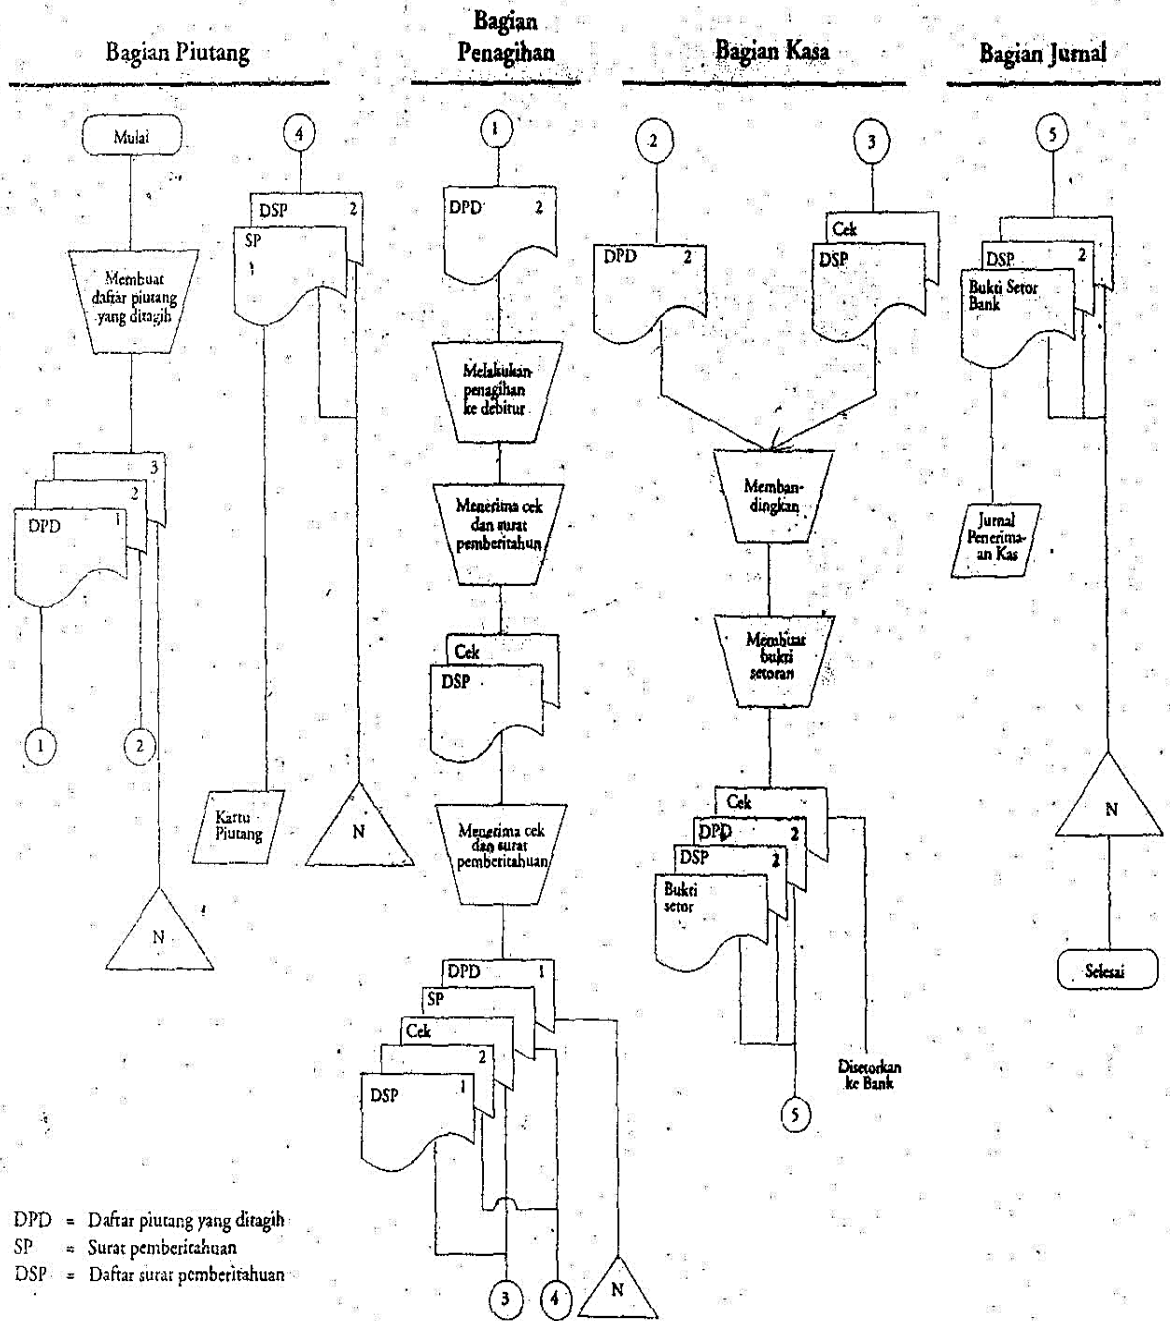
Bagian Piutang

Bagian Penagihan

Bagian Kasa

Bagian Jurnal

Mulai

Membuat daftar piutang yang ditagih

3
2
DPD 1

1
2
N

4

DSP 2
SP

Kartu Piutang

N

1

DPD 2

Melakukan penagihan ke debitur

Menerima cek dan surat pemberitahun

Cek
DSP

Menerima cek dan surat pemberitahuan

DPD 1
SP
Cek
2
DSP 1

3
4
N

2

DPD 2

3

Cek
DSP

Memban-dingkan

Membuat bukti setoran

Cek
DPD 2
DSP 2
Bukti setor

Disetorkan ke Bank

5

5

DSP 2
Bukti Setor Bank

Jurnal Penerima-an Kas

N

Selesai

DPD = Daftar piutang yang ditagih
SP = Surat pemberitahuan
DSP = Daftar surat pemberitahuan